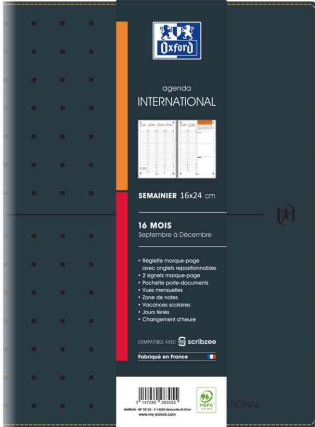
Oxford

agenda
INTERNATIONAL

SEMAINIER 16x24 cm

16 MOIS
Septembre à Décembre

• Réglette marque-page avec onglets repositionnables
• 2 signets marque-page
• Pochette porte-documents
• Vues mensuelles
• Zone de notes
• Vacances scolaires
• Jours fériés
• Changement d'heure

COMPATIBLE AVEC scribzee

Fabriqué en France

3 020120 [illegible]

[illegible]
www.my-oxford.com

PEFC

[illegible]NATIONAL